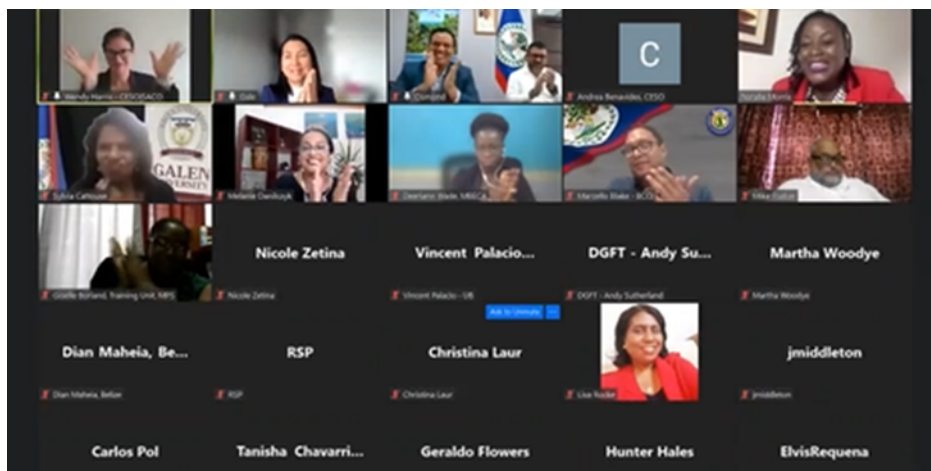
Wendy Harris | CESO/SACO

Gala

Dorene

C

Andrea Benavides, CESO

Natalia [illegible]

GALEN UNIVERSITY

Sylvia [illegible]

Melanie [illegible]

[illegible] MBG

Marcello Blake - BCCI

Mike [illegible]

Giselle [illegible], Training Unit, MPS

Nicole Zetina

Nicole Zetina

Vincent Palacio...

Vincent Palacio - UB

DGFT - Andy Su...

DGFT - Andy Sutherland

Martha Woodye

Martha Woodye

Ask to Unmute

Dian Maheia, Be...

Dian Maheia, Belize

RSP

RSP

Christina Laur

Christina Laur

Lisa Roche

jmiddleton

jmiddleton

Carlos Pol

Tanisha Chavarri...

Geraldo Flowers

Hunter Hales

ElvisRequena